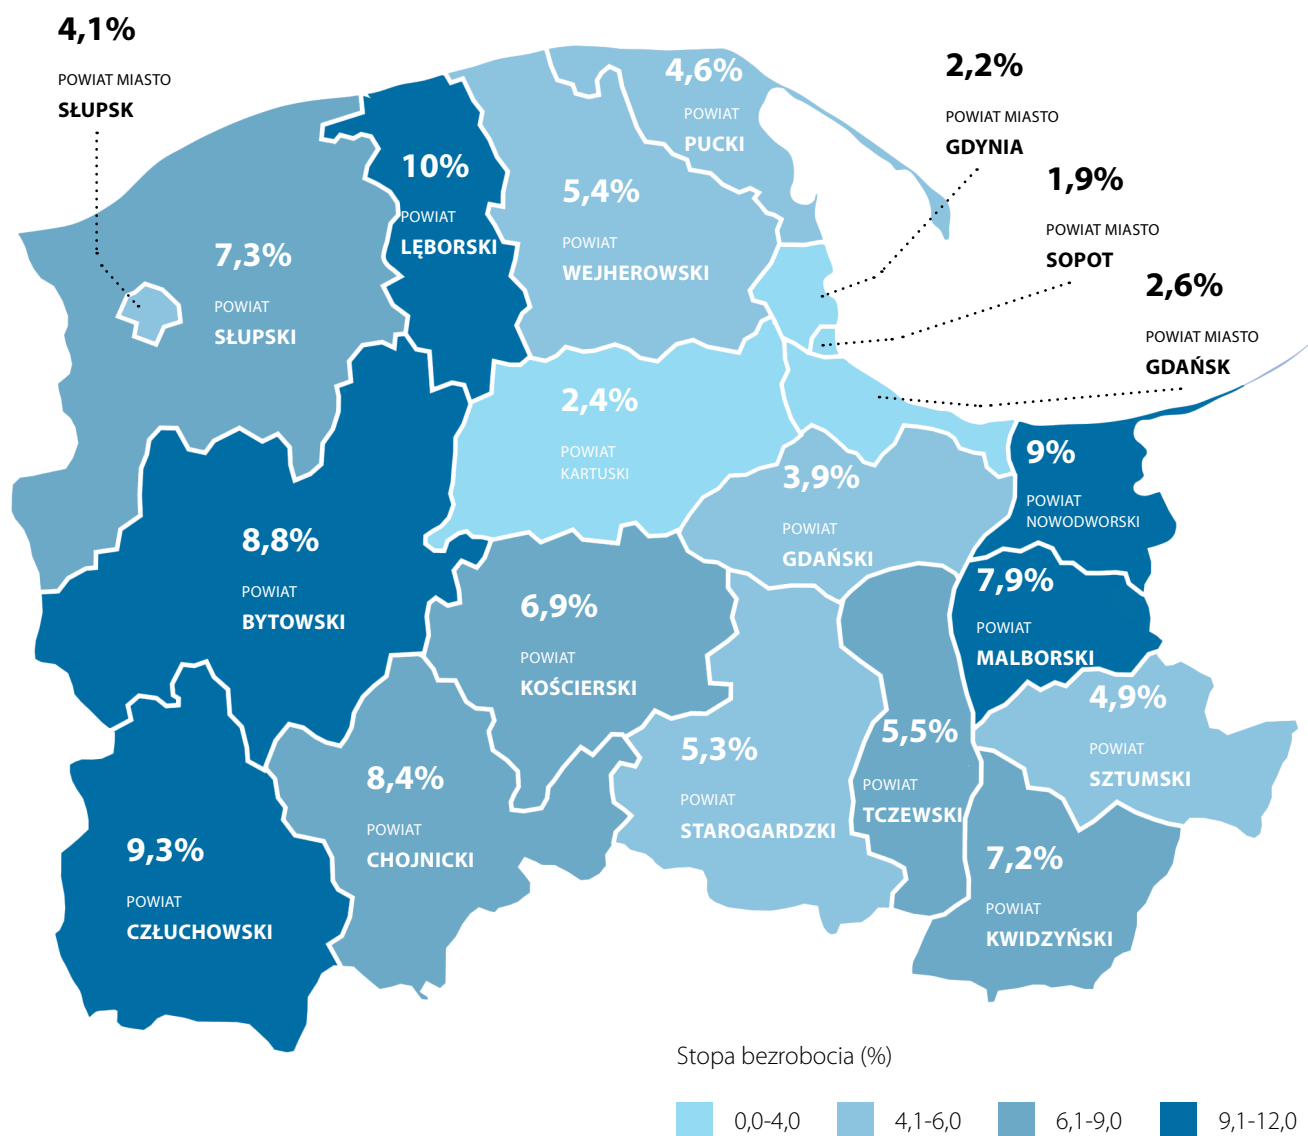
4,1%
POWIAT MIASTO
SŁUPSK

10%
POWIAT
LĘBORSKI

4,6%
POWIAT
PUCKI

2,2%
POWIAT MIASTO
GDYNIA

1,9%
POWIAT MIASTO
SOPOT

2,6%
POWIAT MIASTO
GDAŃSK

7,3%
POWIAT
SŁUPSKI

5,4%
POWIAT
WEJHEROWSKI

2,4%
POWIAT
KARTUSKI

3,9%
POWIAT
GDAŃSKI

9%
POWIAT
NOWODWORSKI

8,8%
POWIAT
BYTOWSKI

6,9%
POWIAT
KOŚCIERSKI

7,9%
POWIAT
MALBORSKI

4,9%
POWIAT
SZTUMSKI

5,5%
POWIAT
TCZEWSKI

5,3%
POWIAT
STAROGARDZKI

8,4%
POWIAT
CHOJNICKI

9,3%
POWIAT
CZŁUCHOWSKI

7,2%
POWIAT
KWIDZYŃSKI

Stopa bezrobocia (%)
0,0-4,0
4,1-6,0
6,1-9,0
9,1-12,0